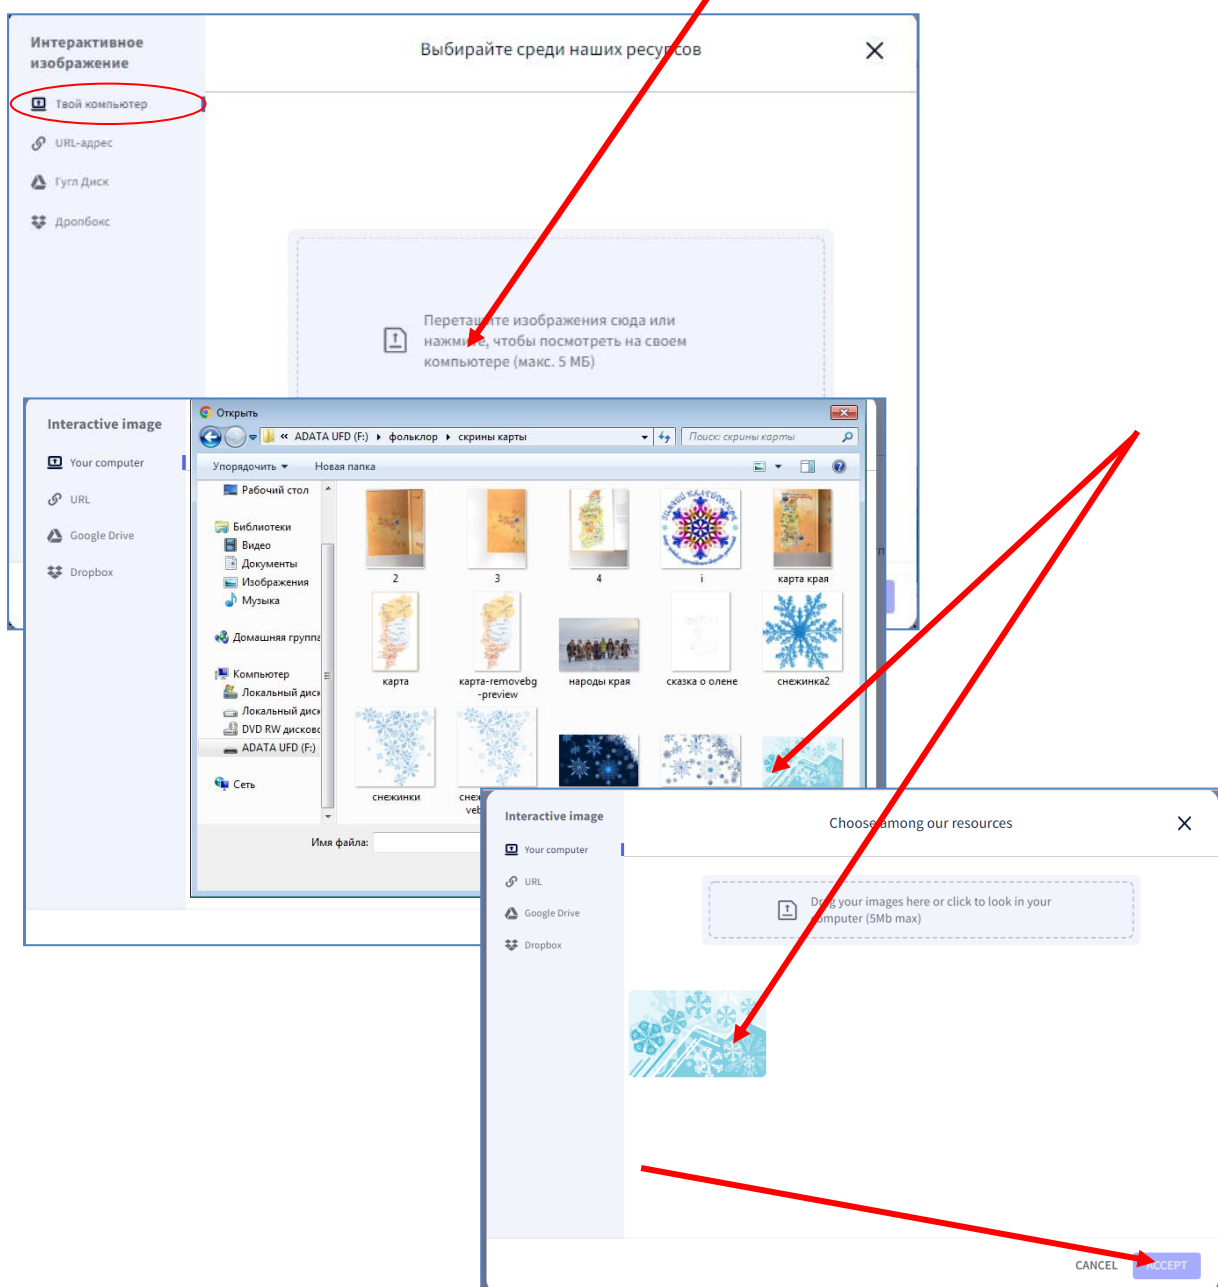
Интерактивное изображение

Твой компьютер

URL-адрес

Гугл Диск

Дропбокс

Выбирайте среди наших ресурсов

Перетащите изображения сюда или нажмите, чтобы посмотреть на своем компьютере (макс. 5 МБ)

Interactive image

Your computer

URL

Google Drive

Dropbox

Открыть

« ADATA UFD (F:) ▸ фольклор ▸ скрины карты

Поиск: скрины карты

Упорядочить ▾ Новая папка

Рабочий стол

Библиотеки

Видео

Документы

Изображения

Музыка

Домашняя группа

Компьютер

Локальный диск

Локальный диск

DVD RW дисковод

ADATA UFD (F:)

Сеть

2

3

4

i

карта края

карта

карта-removebg-preview

народы края

сказка о олене

снежинка2

снежинки

Имя файла:

Interactive image

Your computer

URL

Google Drive

Dropbox

Choose among our resources

Drag your images here or click to look in your computer (5Mb max)

CANCEL

ACCEPT